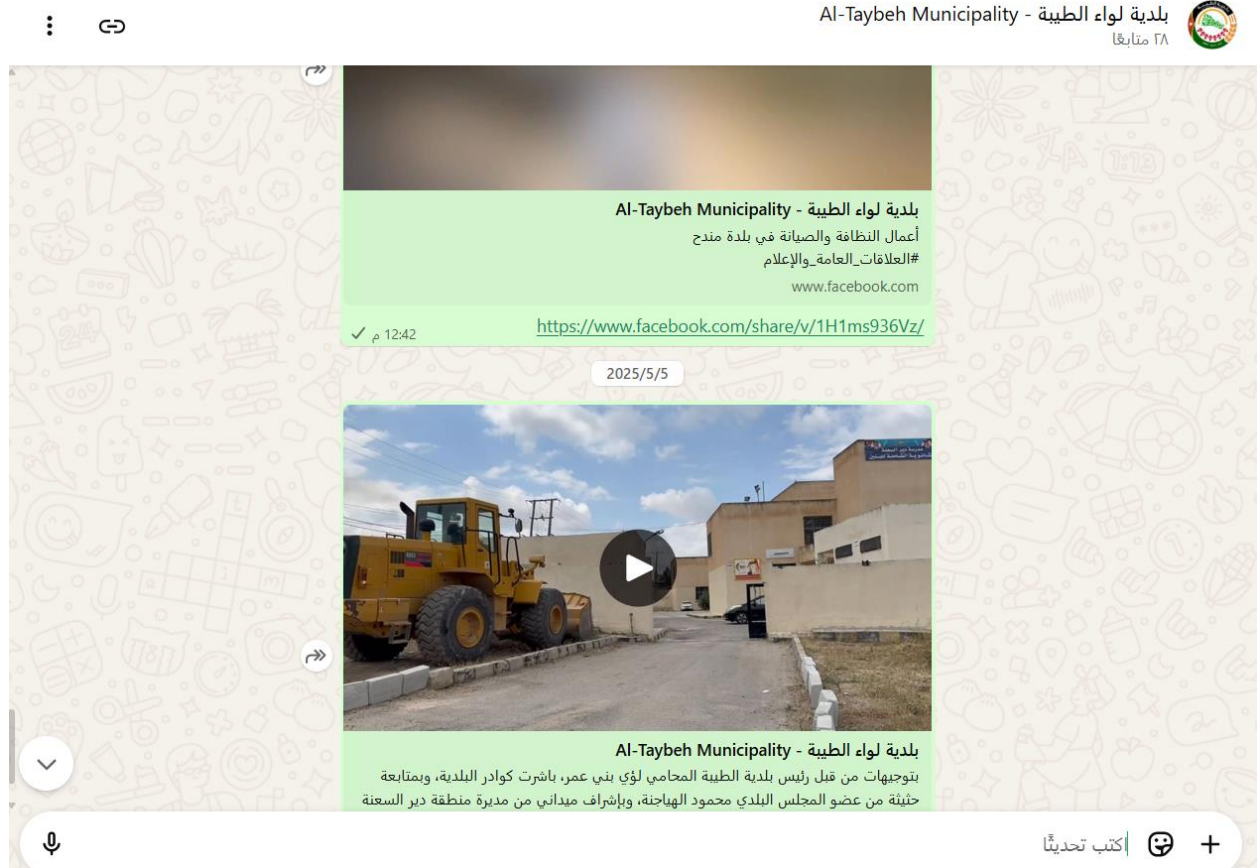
بلدية لواء الطيبة - Al-Taybeh Municipality
٢٨ متابعًا

بلدية لواء الطيبة - Al-Taybeh Municipality
أعمال النظافة والصيانة في بلدة مندح
#العلاقات_العامة_والإعلام
www.facebook.com

https://www.facebook.com/share/v/1H1ms936Vz/
12:42 م

2025/5/5

بلدية لواء الطيبة - Al-Taybeh Municipality
بتوجيهات من قبل رئيس بلدية الطيبة المحامي لؤي بني عمر، باشرت كوادر البلدية، وبمتابعة حثيثة من عضو المجلس البلدي محمود الهياجنة، وبإشراف ميداني من مديرة منطقة دير السعنة

اكتب تحديثًا